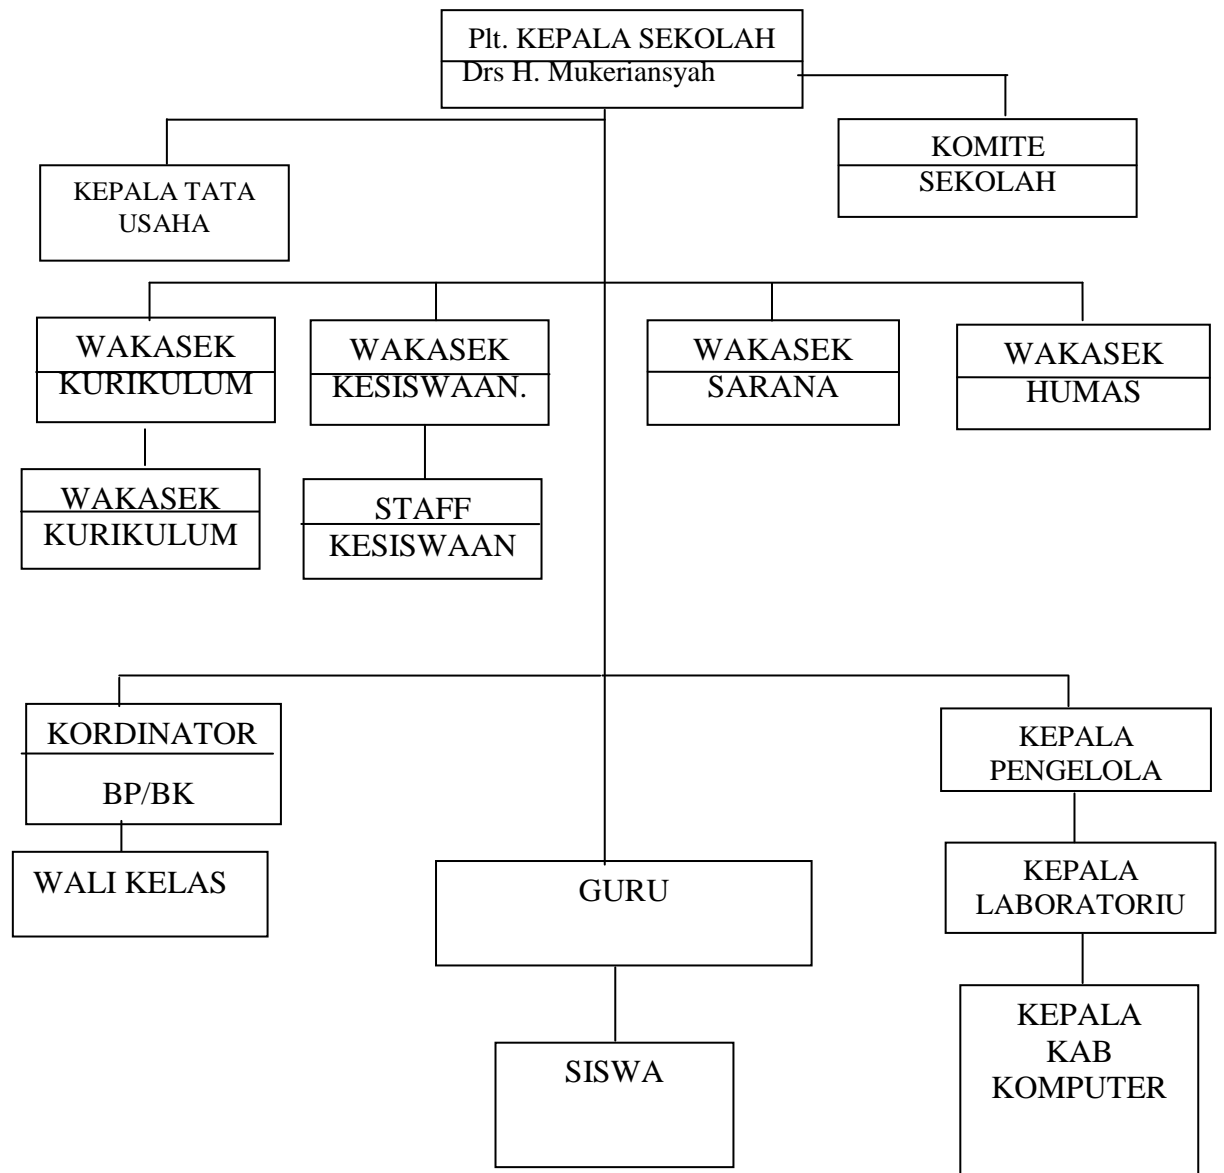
Plt. KEPALA SEKOLAH
Drs H. Mukeriansyah

KOMITE
SEKOLAH

KEPALA TATA USAHA

WAKASEK KURIKULUM

WAKASEK KESISWAAN.

WAKASEK SARANA

WAKASEK HUMAS

WAKASEK KURIKULUM

STAFF KESISWAAN

KORDINATOR

BP/BK

WALI KELAS

GURU

SISWA

KEPALA PENGELOLA

KEPALA LABORATORIU

KEPALA KAB KOMPUTER